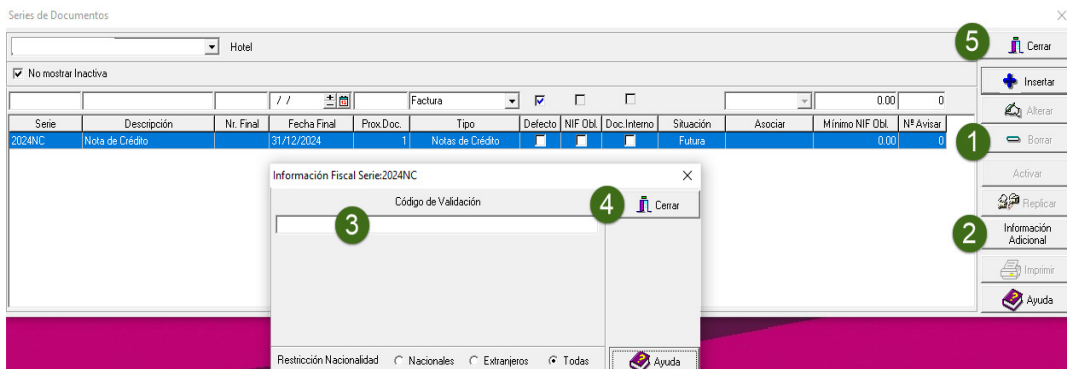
Series de Documentos

Hotel

No mostrar Inactiva

5 Cerrar

Insertar

Alterar

1 Borrar

Activar

Replicar

2 Información Adicional

Imprimir

Ayuda

/ /

Factura

0.00

0

| Serie | Descripción | Nr. Final | Fecha Final | Prox.Doc. | Tipo | Defecto | NIF Obl. | Doc.Interno | Situación | Asociar | Mínimo NIF Obl. | Nº Avisar |
|---|---|---|---|---|---|---|---|---|---|---|---|---|
| 2024NC | Nota de Crédito | | 31/12/2024 | 1 | Notas de Crédito | | | | Futura | | 0.00 | 0 |

Información Fiscal Serie:2024NC

Código de Validación

3

4 Cerrar

Restricción Nacionalidad Nacionales Extranjeros Todas

Ayuda